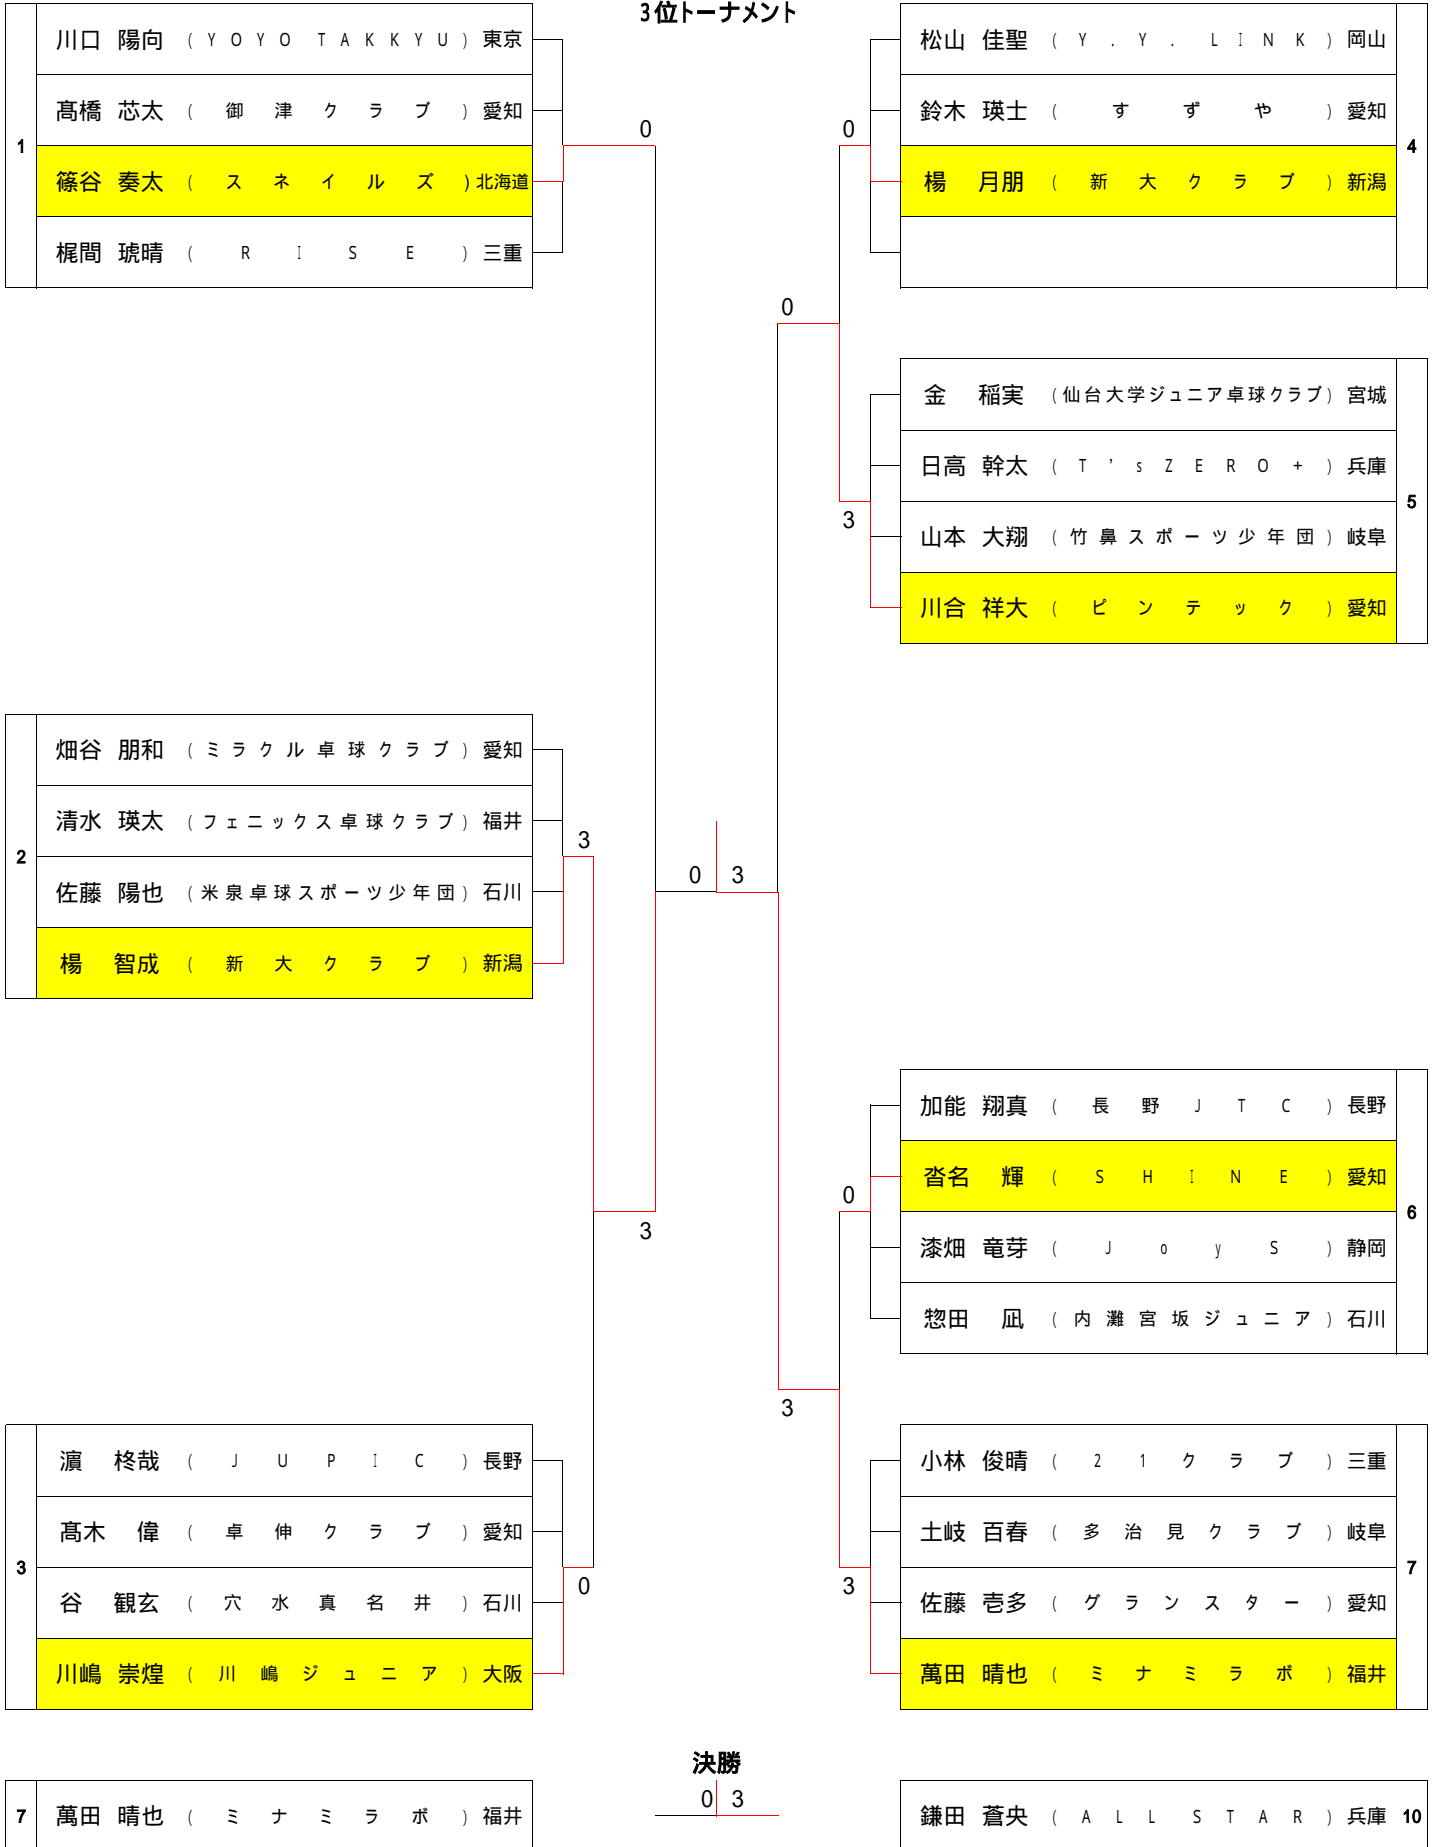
3位トーナメント

| 1 | 川口　陽向 | （ＹＯＹＯ　ＴＡＫＫＹＵ） | 東京 |
|---|---|---|---|
| | 髙橋　芯太 | （御津クラブ） | 愛知 |
| | 篠谷　奏太 | （スネイルズ） | 北海道 |
| | 梶間　琥晴 | （ＲＩＳＥ） | 三重 |

| 2 | 畑谷　朋和 | （ミラクル卓球クラブ） | 愛知 |
|---|---|---|---|
| | 清水　瑛太 | （フェニックス卓球クラブ） | 福井 |
| | 佐藤　陽也 | （米泉卓球スポーツ少年団） | 石川 |
| | 楊　智成 | （新大クラブ） | 新潟 |

| 3 | 濵　柊哉 | （ＪＵＰＩＣ） | 長野 |
|---|---|---|---|
| | 髙木　偉 | （卓伸クラブ） | 愛知 |
| | 谷　観玄 | （穴水真名井） | 石川 |
| | 川嶋　崇煌 | （川嶋ジュニア） | 大阪 |

| 松山　佳聖 | （Ｙ．Ｙ．ＬＩＮＫ） | 岡山 | 4 |
|---|---|---|---|
| 鈴木　瑛士 | （すずや） | 愛知 | |
| 楊　月朋 | （新大クラブ） | 新潟 | |
| | | | |

| 金　稲実 | （仙台大学ジュニア卓球クラブ） | 宮城 | 5 |
|---|---|---|---|
| 日高　幹太 | （Ｔ’ｓＺＥＲＯ＋） | 兵庫 | |
| 山本　大翔 | （竹鼻スポーツ少年団） | 岐阜 | |
| 川合　祥大 | （ピンテック） | 愛知 | |

| 加能　翔真 | （長野ＪＴＣ） | 長野 | 6 |
|---|---|---|---|
| 沓名　輝 | （ＳＨＩＮＥ） | 愛知 | |
| 漆畑　竜芽 | （ＪｏｙＳ） | 静岡 | |
| 惣田　凪 | （内灘宮坂ジュニア） | 石川 | |

| 小林　俊晴 | （２１クラブ） | 三重 | 7 |
|---|---|---|---|
| 土岐　百春 | （多治見クラブ） | 岐阜 | |
| 佐藤　壱多 | （グランスター） | 愛知 | |
| 萬田　晴也 | （ミナミラボ） | 福井 | |

0 0 0 3 3 0 3 0 3 3 0 3 3 0 3

決勝

| 7 | 萬田　晴也 | （ミナミラボ） | 福井 |
|---|---|---|---|

0 3

| 鎌田　蒼央 | （ＡＬＬ ＳＴＡＲ） | 兵庫 | 10 |
|---|---|---|---|